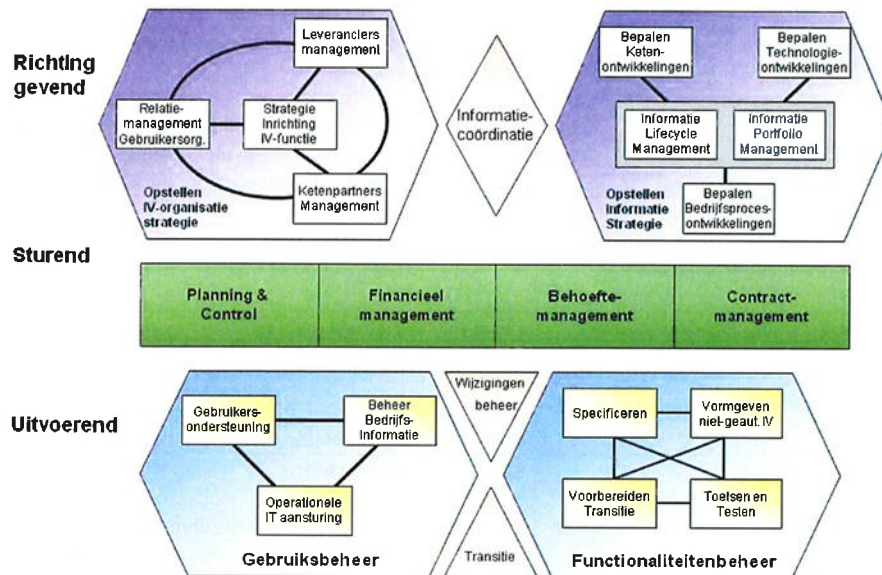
Richting gevend

Leveranciers management

Relatie-management Gebruikersorg.

Strategie Inrichting IV-functie

Ketenpartners Management

Opstellen IV-organisatie strategie

Informatie-coördinatie

Bepalen Keten-ontwikkelingen

Bepalen Technologie-ontwikkelingen

Informatie Lifecycle Management

Informatie Portfolio Management

Opstellen Informatie Strategie

Bepalen Bedrijfsproces-ontwikkelingen

Sturend

| Planning & Control | Financieel management | Behoefte-management | Contract-management |
|---|---|---|---|

Uitvoerend

Gebruikers-ondersteuning

Beheer Bedrijfs-informatie

Operationele IT aansturing

Gebruiksbeheer

Wijzigingen beheer

Transitie

Specificeren

Vormgeven niet-geaut. IV

Voorbereiden Transitie

Toetsen en Testen

Functionaliteitenbeheer